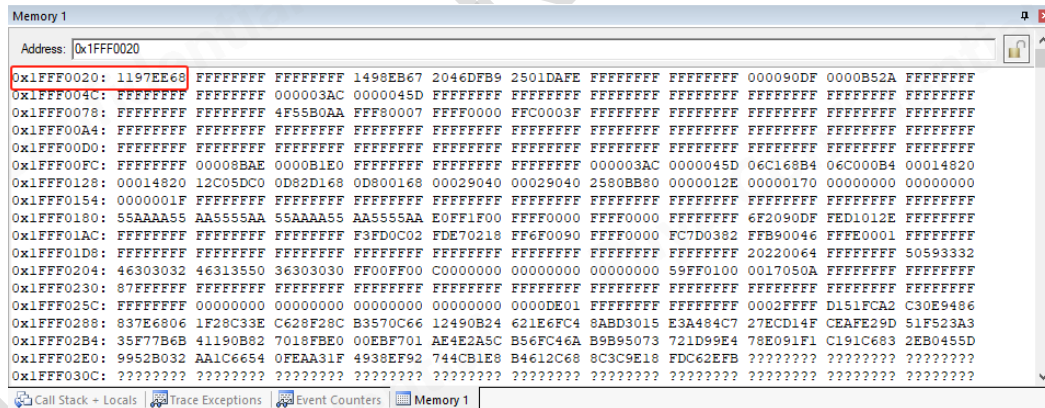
Memory 1

Address: 0x1FFF0020

0x1FFF0020: 1197EE68 FFFFFFFF FFFFFFFF 1498EB67 2046DFB9 2501DAFE FFFFFFFF FFFFFFFF 000090DF 0000B52A FFFFFFFF
0x1FFF004C: FFFFFFFF FFFFFFFF 000003AC 0000045D FFFFFFFF FFFFFFFF FFFFFFFF FFFFFFFF FFFFFFFF FFFFFFFF FFFFFFFF
0x1FFF0078: FFFFFFFF FFFFFFFF 4F55B0AA FFF80007 FFFF0000 FFC0003F FFFFFFFF FFFFFFFF FFFFFFFF FFFFFFFF FFFFFFFF
0x1FFF00A4: FFFFFFFF FFFFFFFF FFFFFFFF FFFFFFFF FFFFFFFF FFFFFFFF FFFFFFFF FFFFFFFF FFFFFFFF FFFFFFFF FFFFFFFF
0x1FFF00D0: FFFFFFFF FFFFFFFF FFFFFFFF FFFFFFFF FFFFFFFF FFFFFFFF FFFFFFFF FFFFFFFF FFFFFFFF FFFFFFFF FFFFFFFF
0x1FFF00FC: FFFFFFFF 00008BAE 0000B1E0 FFFFFFFF FFFFFFFF FFFFFFFF 000003AC 0000045D 06C168B4 06C000B4 00014820
0x1FFF0128: 00014820 12C05DC0 0D82D168 0D800168 00029040 00029040 2580BB80 0000012E 00000170 00000000 00000000
0x1FFF0154: 0000001F FFFFFFFF FFFFFFFF FFFFFFFF FFFFFFFF FFFFFFFF FFFFFFFF FFFFFFFF FFFFFFFF FFFFFFFF FFFFFFFF
0x1FFF0180: 55AAAA55 AA5555AA 55AAAA55 AA5555AA E0FF1F00 FFFF0000 FFFF0000 FFFFFFFF 6F2090DF FED1012E FFFFFFFF
0x1FFF01AC: FFFFFFFF FFFFFFFF F3FD0C02 FDE70218 FF6F0090 FFFF0000 FC7D0382 FFB90046 FFFE0001 FFFFFFFF
0x1FFF01D8: FFFFFFFF FFFFFFFF FFFFFFFF FFFFFFFF FFFFFFFF FFFFFFFF FFFFFFFF FFFFFFFF 20220064 FFFFFFFF 50593332
0x1FFF0204: 46303032 46313550 36303030 FF00FF00 C0000000 00000000 00000000 59FF0100 0017050A FFFFFFFF FFFFFFFF
0x1FFF0230: 87FFFFFF FFFFFFFF FFFFFFFF FFFFFFFF FFFFFFFF FFFFFFFF FFFFFFFF FFFFFFFF FFFFFFFF FFFFFFFF FFFFFFFF
0x1FFF025C: FFFFFFFF 00000000 00000000 00000000 00000000 0000DE01 FFFFFFFF FFFFFFFF 0002FFFF D151FCA2 C30E9486
0x1FFF0288: 837E6806 1F28C33E C628F28C B3570C66 12490B24 621E6FC4 8ABD3015 E3A484C7 27ECD14F CEAFE29D 51F523A3
0x1FFF02B4: 35F77B6B 41190B82 7018FBE0 00EBF701 AE4E2A5C B56FC46A B9B95073 721D99E4 78E091F1 C191C683 2EB0455D
0x1FFF02E0: 9952B032 AA1C6654 0FEAA31F 4938EF92 744CB1E8 B4612C68 8C3C9E18 FDC62EFB ???????? ???????? ????????
0x1FFF030C: ???????? ???????? ???????? ???????? ???????? ???????? ???????? ???????? ???????? ???????? ????????

Call Stack + Locals | Trace Exceptions | Event Counters | Memory 1